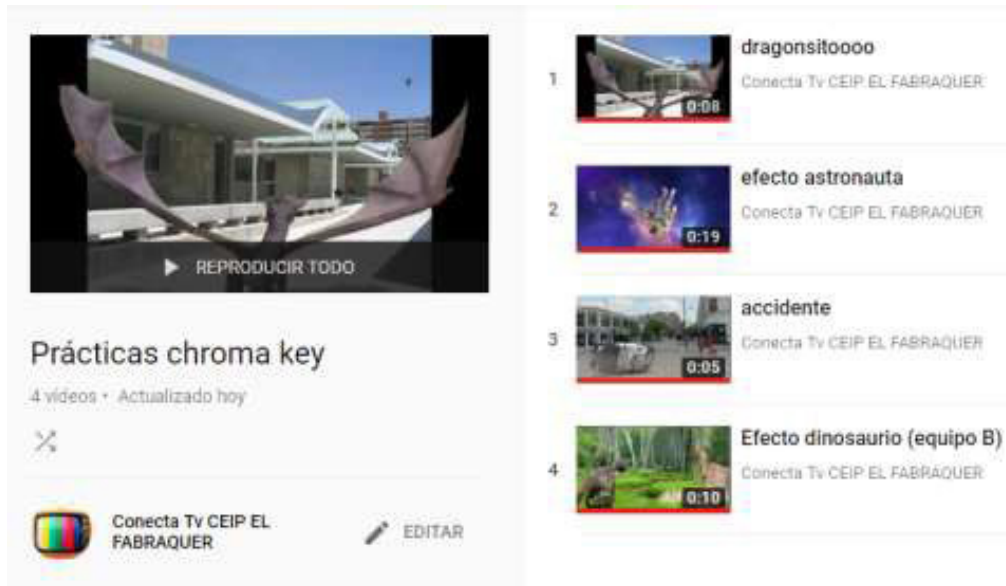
REPRODUCIR TODO

Prácticas chroma key

4 vídeos • Actualizado hoy

Conecta Tv CEIP EL FABRAQUER

EDITAR

1
0:08
dragonsitoooo
Conecta Tv CEIP EL FABRAQUER

2
0:19
efecto astronauta
Conecta Tv CEIP EL FABRAQUER

3
0:05
accidente
Conecta Tv CEIP EL FABRAQUER

4
0:10
Efecto dinosaurio (equipo B)
Conecta Tv CEIP EL FABRAQUER